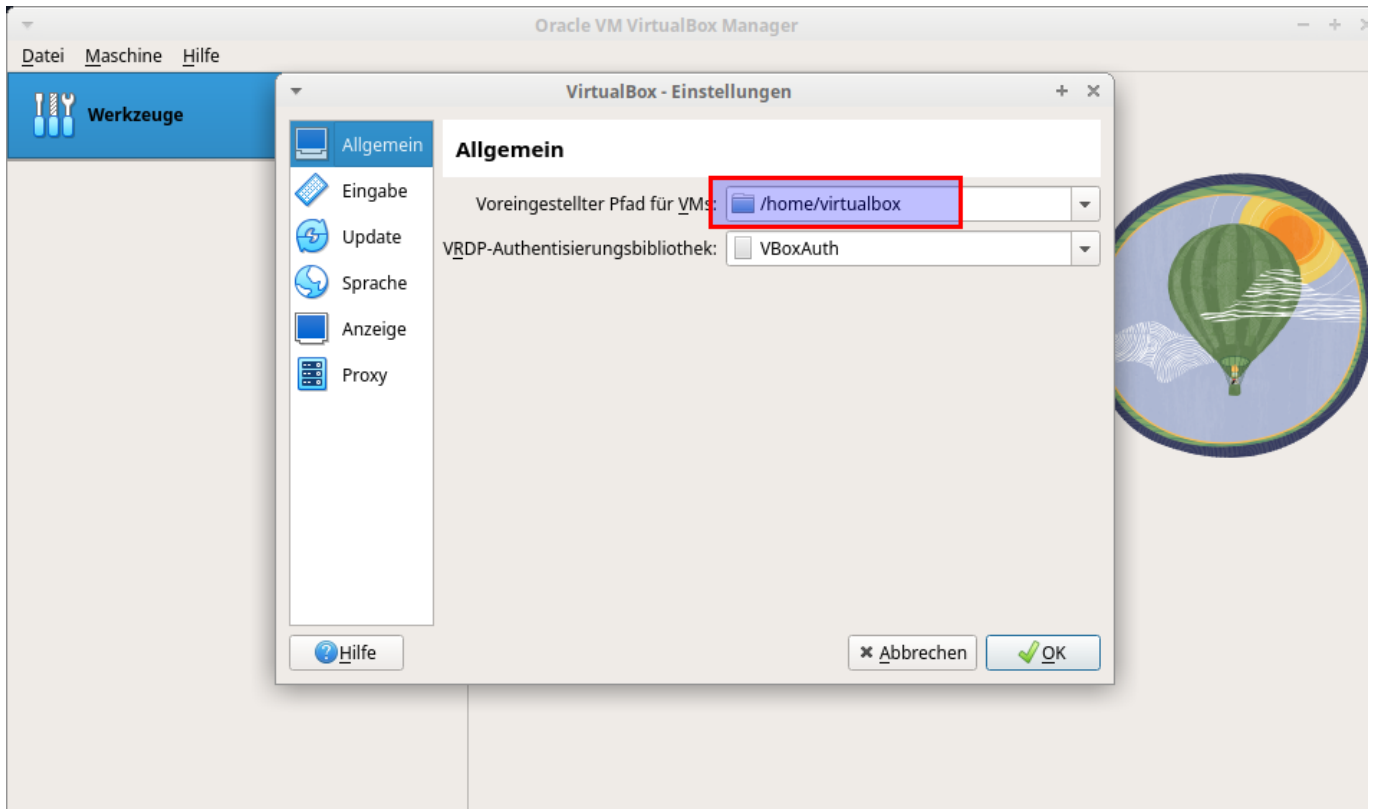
Oracle VM VirtualBox Manager

Datei Maschine Hilfe

Werkzeuge

VirtualBox - Einstellungen

Allgemein
Eingabe
Update
Sprache
Anzeige
Proxy

Allgemein

Voreingestellter Pfad für VMs: /home/virtualbox

VRDP-Authentisierungsbibliothek: VBoxAuth

Hilfe

Abbrechen

OK